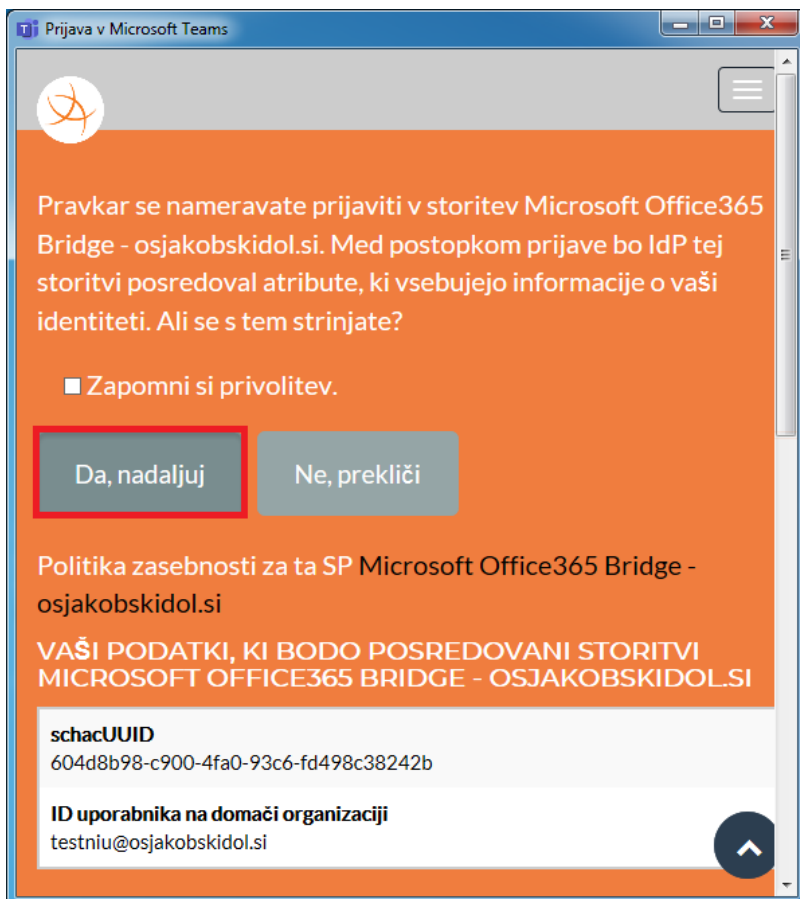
Prijava v Microsoft Teams

Pravkar se nameravate prijaviti v storitev Microsoft Office365 Bridge - osjakobskidol.si. Med postopkom prijave bo IdP tej storitvi posredoval atribute, ki vsebujejo informacije o vaši identiteti. Ali se s tem strinjate?

Zapomni si privolitev.

Da, nadaljuj

Ne, prekliči

Politika zasebnosti za ta SP Microsoft Office365 Bridge - osjakobskidol.si

VAŠI PODATKI, KI BODO POSREDOVANI STORITVI MICROSOFT OFFICE365 BRIDGE - OSJAKOBSKIDOL.SI

schacUUID
604d8b98-c900-4fa0-93c6-fd498c38242b

ID uporabnika na domači organizaciji
testniu@osjakobskidol.si